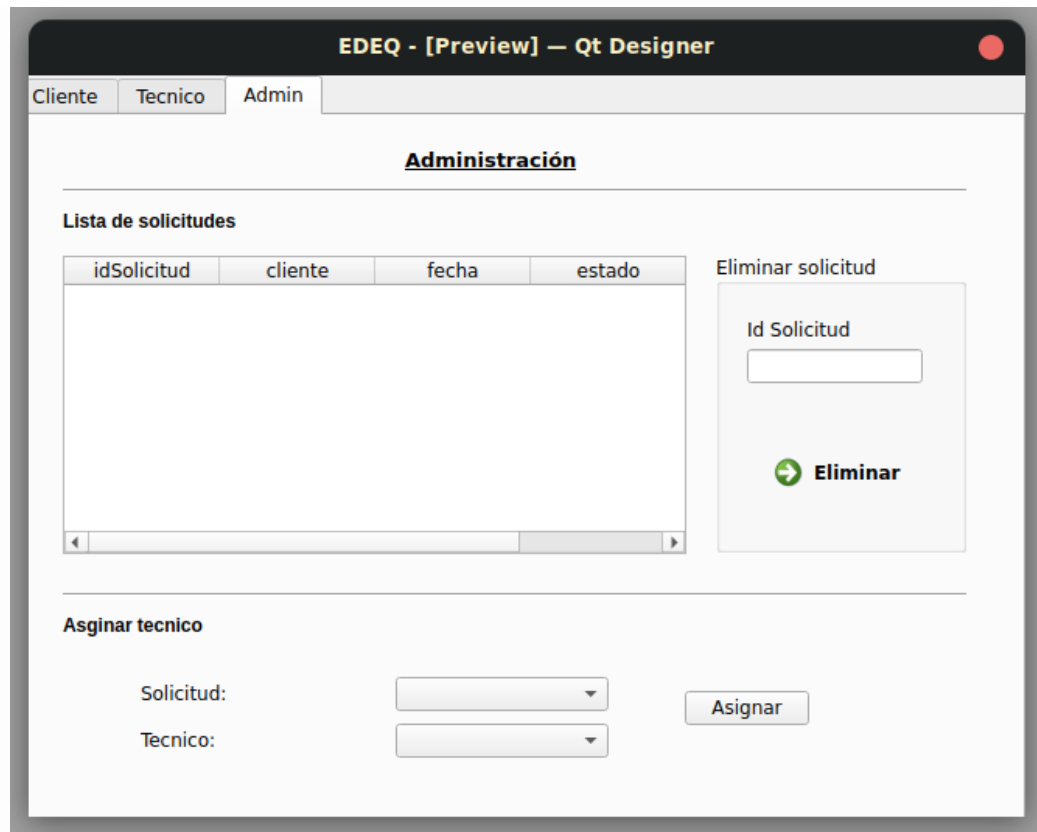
EDEQ - [Preview] — Qt Designer

Cliente | Tecnico | Admin

Administración

Lista de solicitudes

| idSolicitud | cliente | fecha | estado |
|---|---|---|---|

Eliminar solicitud

Id Solicitud

Eliminar

Asginar tecnico

Solicitud:

Tecnico:

Asignar